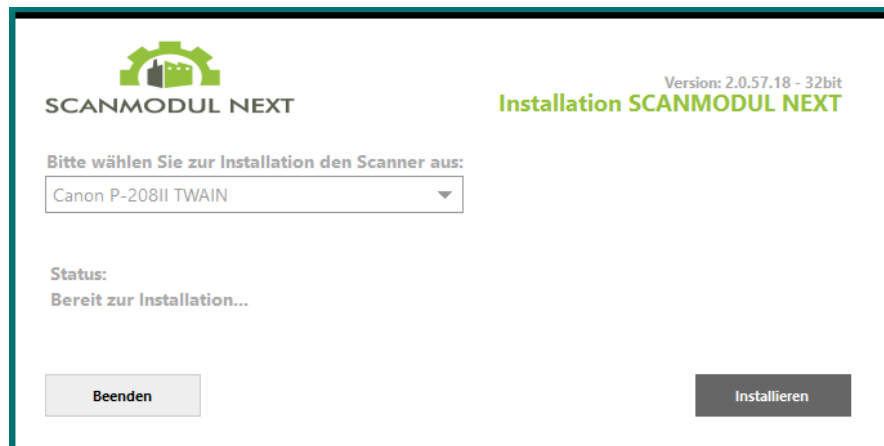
SCANMODUL NEXT

Version: 2.0.57.18 - 32bit
Installation SCANMODUL NEXT

Bitte wählen Sie zur Installation den Scanner aus:

Canon P-208II TWAIN

Status:
Bereit zur Installation...

Beenden

Installieren